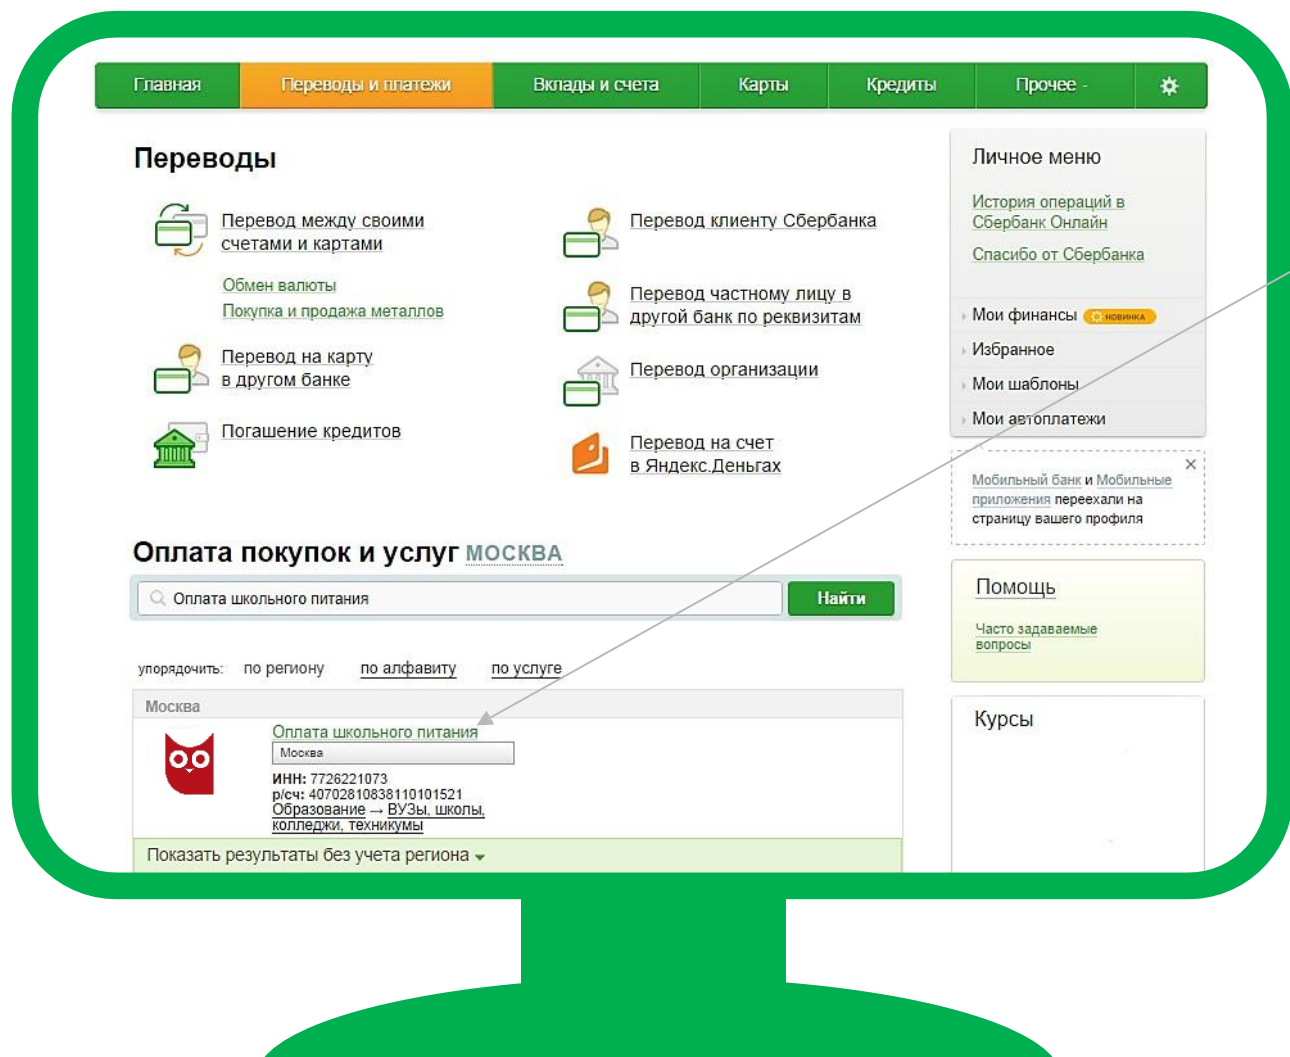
Главная | Переводы и платежи | Вклады и счета | Карты | Кредиты | Прочее

Переводы

Перевод между своими счетами и картами

Обмен валюты
Покупка и продажа металлов

Перевод на карту в другом банке

Погашение кредитов

Перевод клиенту Сбербанка

Перевод частному лицу в другой банк по реквизитам

Перевод организации

Перевод на счет в Яндекс.Деньгах

Оплата покупок и услуг МОСКВА

Оплата школьного питания

Найти

упорядочить: по региону по алфавиту по услуге

Москва

Оплата школьного питания
Москва
ИНН: 7726221073
р/сч: 40702810838110101521
Образование → ВУЗы, школы, колледжи, техникумы

Показать результаты без учета региона

Личное меню

История операций в Сбербанк Онлайн
Спасибо от Сбербанка

Мои финансы НОВИНКА
Избранное
Мои шаблоны
Мои автоплатежи

×
Мобильный банк и Мобильные приложения переехали на страницу вашего профиля

Помощь

Часто задаваемые вопросы

Курсы